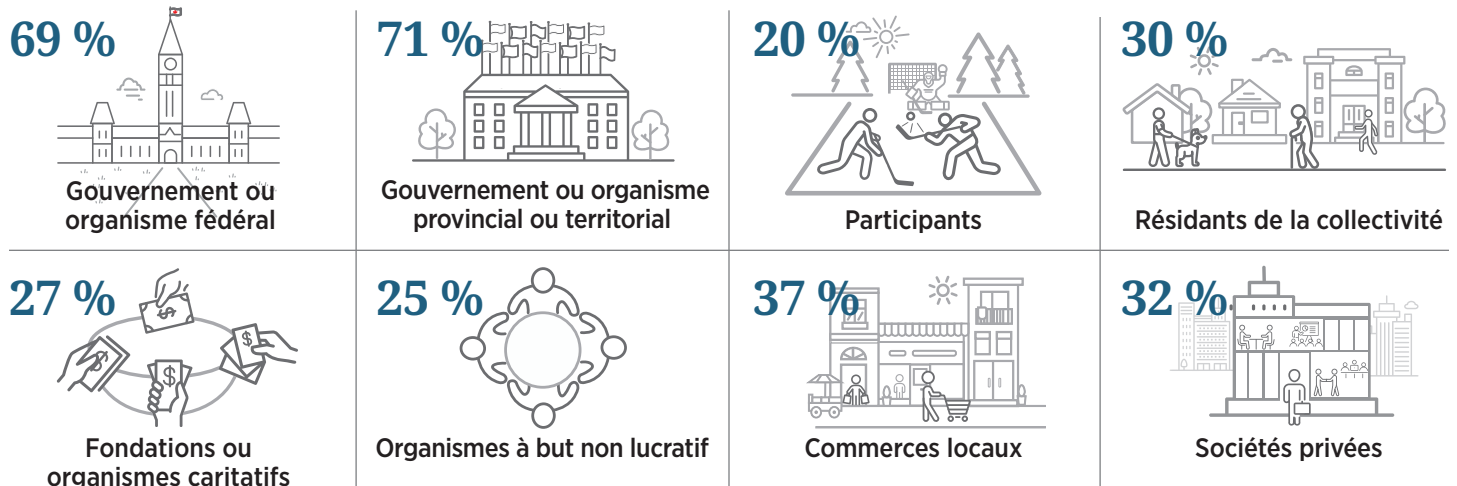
69 %
Gouvernement ou organisme fédéral

71 %
Gouvernement ou organisme provincial ou territorial

20 %
Participants

30 %
Résidants de la collectivité

27 %
Fondations ou organismes caritatifs

25 %
Organismes à but non lucratif

37 %
Commerces locaux

32 %
Sociétés privées